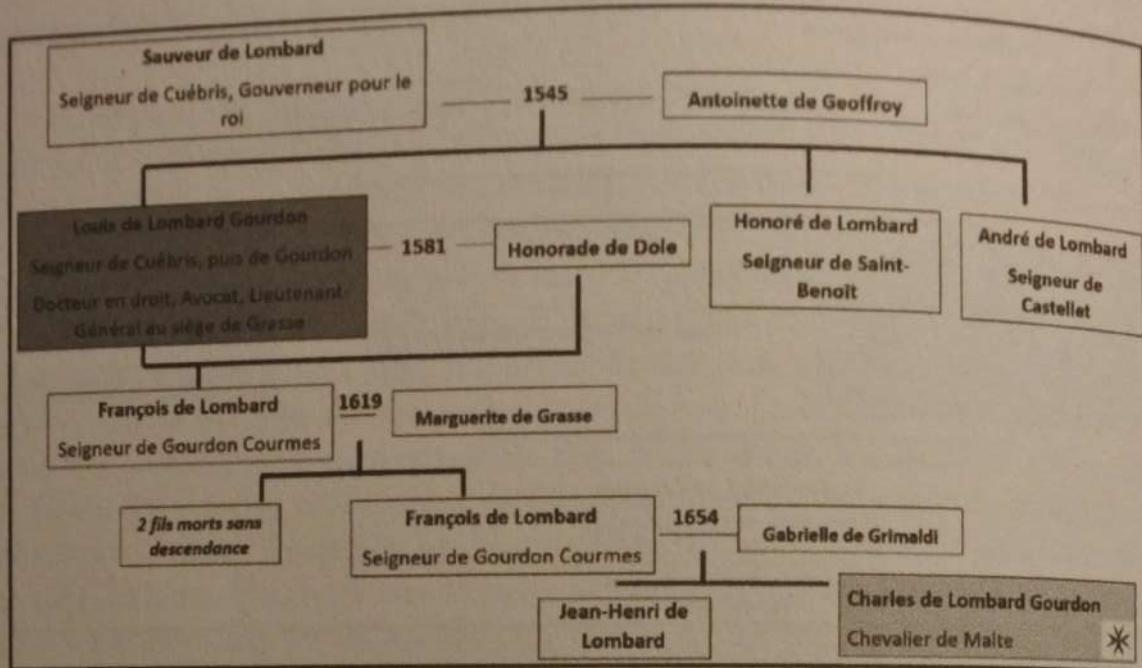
Sauveur de Lombard
Seigneur de Cuébris, Gouverneur pour le roi

1545

Antoinette de Geoffroy

Louis de Lombard Gourdon
Seigneur de Cuébris, puis de Gourdon
Docteur en droit, Avocat, Lieutenant-Général au siège de Grasse

1581

Honorade de Dole

Honoré de Lombard
Seigneur de Saint-Benoit

André de Lombard
Seigneur de Castellet

François de Lombard
Seigneur de Gourdon Courmes

1619

Marguerite de Grasse

2 fils morts sans descendance

François de Lombard
Seigneur de Gourdon Courmes

1654

Gabrielle de Grimaldi

Jean-Henri de Lombard

Charles de Lombard Gourdon
Chevalier de Malte